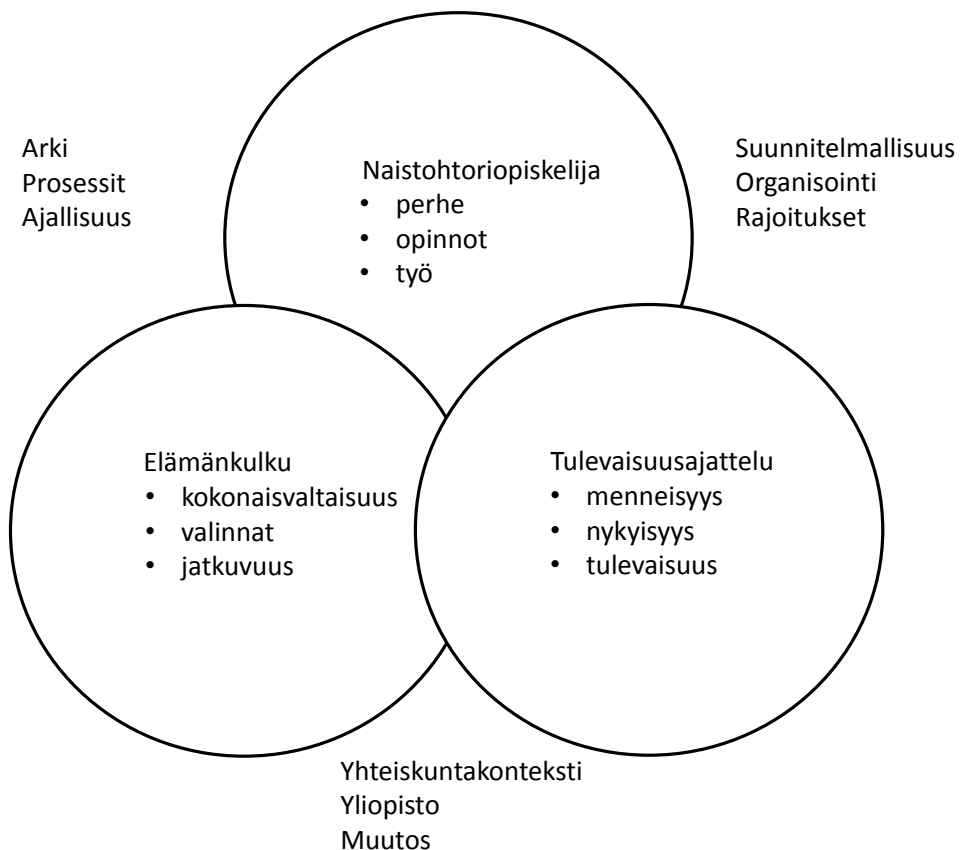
Arki
Prosessit
Ajallisuus

Naistohtoriopiskelija
• perhe
• opinnot
• työ

Suunnitelmallisuus
Organisointi
Rajoitukset

Elämänkulku
• kokonaisvaltaisuus
• valinnat
• jatkuvuus

Tulevaisuusajattelu
• menneisyys
• nykyisyys
• tulevaisuus

Yhteiskuntakonteksti
Yliopisto
Muutos